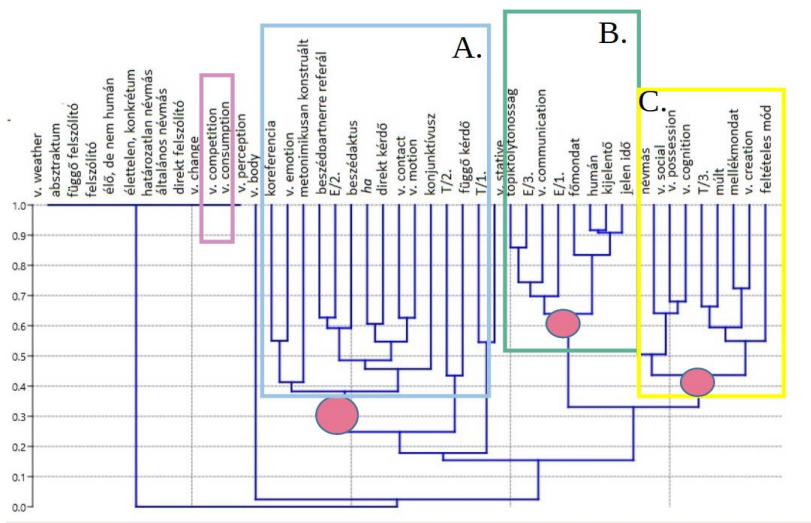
A.
B.
C.

v. weather
absztraktum
függő felszólító
felszólító
élő, de nem humán
élettelen, konkrétum
határozatlan névmás
általános névmás
direkt felszólító
v. change
v. competition
v. consumption
v. perception
v. body
koreferencia
v. emotion
metonimikusan konstruált
beszédpartnerre referál
E/2.
beszédaktus
ha
direkt kérdő
v. contact
v. motion
konjunktívusz
T/2.
függő kérdő
T/1.
v. stative
topikfolytonosság
E/3.
v. communication
E/1.
főmondat
humán
kijelentő
jelen idő
névmás
v. social
v. possession
v. cognition
T/3.
múlt
mellékmondat
v. creation
feltételes mód

1.0
0.9
0.8
0.7
0.6
0.5
0.4
0.3
0.2
0.1
0.0